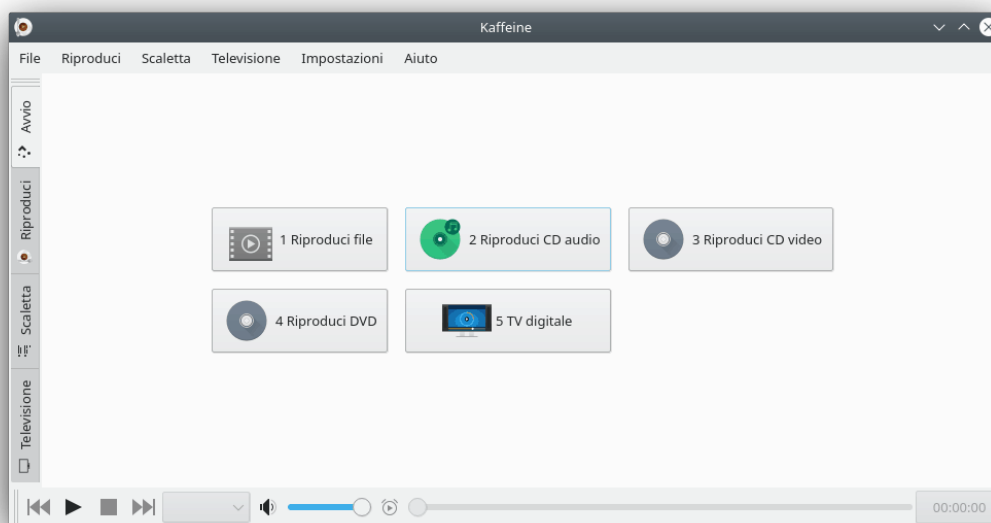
Kaffeine

File Riproduci Scaletta Televisione Impostazioni Aiuto

Avvio
Riproduci
Scaletta
Televisione

1 Riproduci file
2 Riproduci CD audio
3 Riproduci CD video
4 Riproduci DVD
5 TV digitale

00:00:00